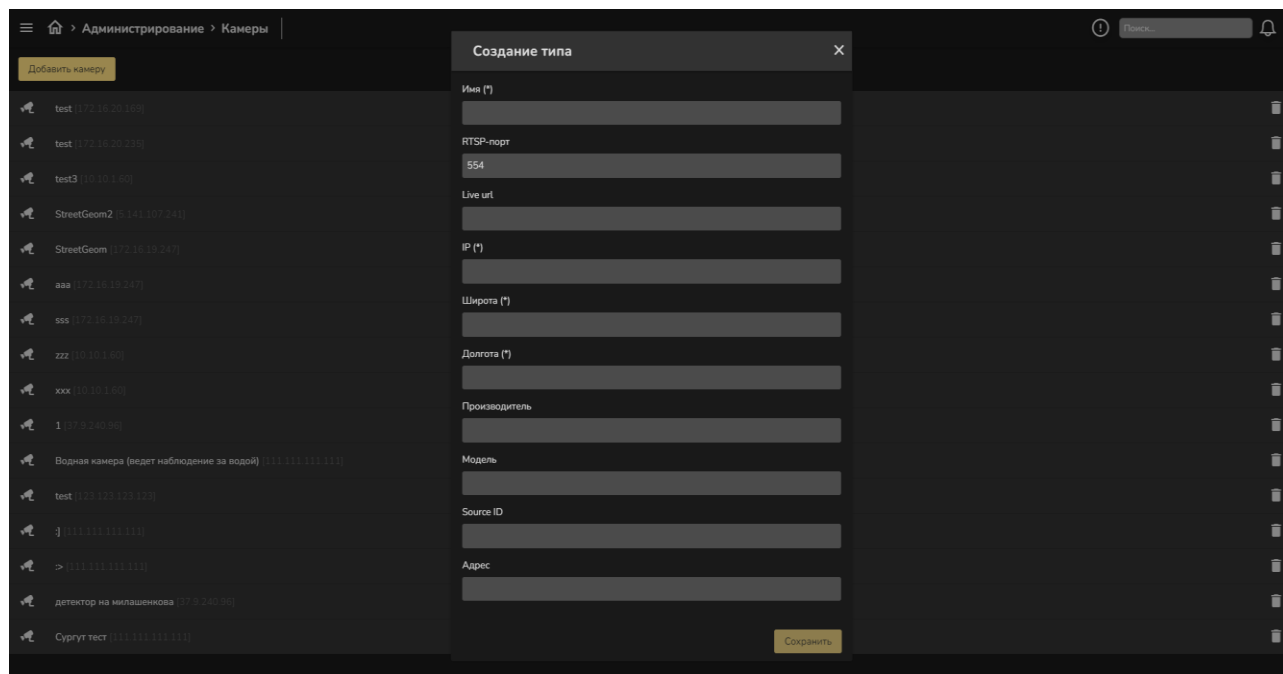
Администрирование > Камеры

Поиск...

Добавить камеру

test [172.16.20.165]
test [172.16.20.215]
test3 [10.10.1.60]
StreetGeom2 [5.141.107.241]
StreetGeom [172.16.19.247]
aaa [172.16.19.247]
sss [172.16.19.247]
zzz [10.10.1.60]
xxx [10.10.1.60]
1 [37.0.240.96]
Водная камера (ведет наблюдение за водой) [111.111.111.111]
test [123.123.123.123]
:] [111.111.111.111]
:> [111.111.111.111]
детектор на милашенкова [37.0.240.96]
Сургут тест [111.111.111.111]

Создание типа

Имя (*)

RTSP-порт
554

Live url

IP (*)

Широта (*)

Долгота (*)

Производитель

Модель

Source ID

Адрес

Сохранить